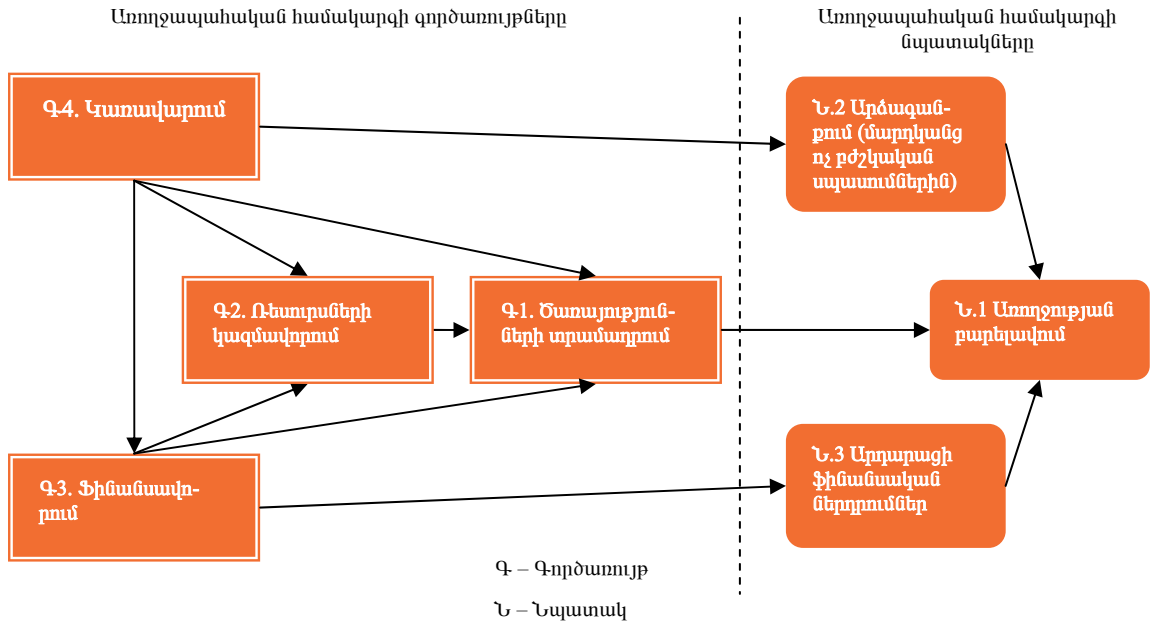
Առողջապահական համակարգի գործառույթները

Առողջապահական համակարգի նպատակները

Գ4. Կառավարում

Ն.2 Արձագանքում (մարդկանց ոչ բժշկական սպասումներին)

Գ2. Ռեսուրսների կազմավորում

Գ1. Ծառայությունների տրամադրում

Ն.1 Առողջության բարելավում

Գ3. Ֆինանսավորում

Ն.3 Արդարացի ֆինանսական ներդրումներ

Գ – Գործառույթ

Ն – Նպատակ